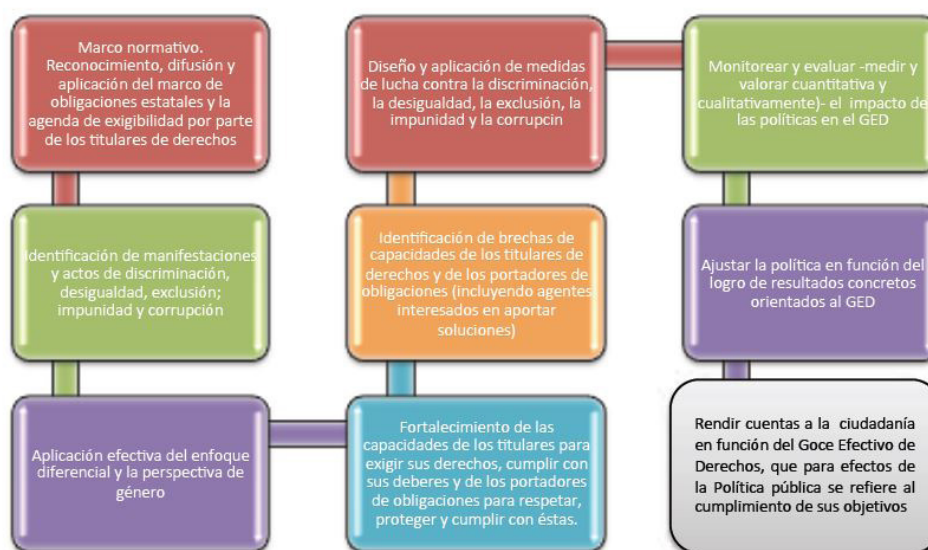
Marco normativo. Reconocimiento, difusión y aplicación del marco de obligaciones estatales y la agenda de exigibilidad por parte de los titulares de derechos

Identificación de manifestaciones y actos de discriminación, desigualdad, exclusión; impunidad y corrupción

Aplicación efectiva del enfoque diferencial y la perspectiva de género

Diseño y aplicación de medidas de lucha contra la discriminación, la desigualdad, la exclusión, la impunidad y la corrupcin

Identificación de brechas de capacidades de los titulares de derechos y de los portadores de obligaciones (incluyendo agentes interesados en aportar soluciones)

Fortalecimiento de las capacidades de los titulares para exigir sus derechos, cumplir con sus deberes y de los portadores de obligaciones para respetar, proteger y cumplir con éstas.

Monitorear y evaluar -medir y valorar cuantitativa y cualitativamente)- el impacto de las políticas en el GED

Ajustar la política en función del logro de resultados concretos orientados al GED

Rendir cuentas a la ciudadanía en función del Goce Efectivo de Derechos, que para efectos de la Política pública se refiere al cumplimiento de sus objetivos